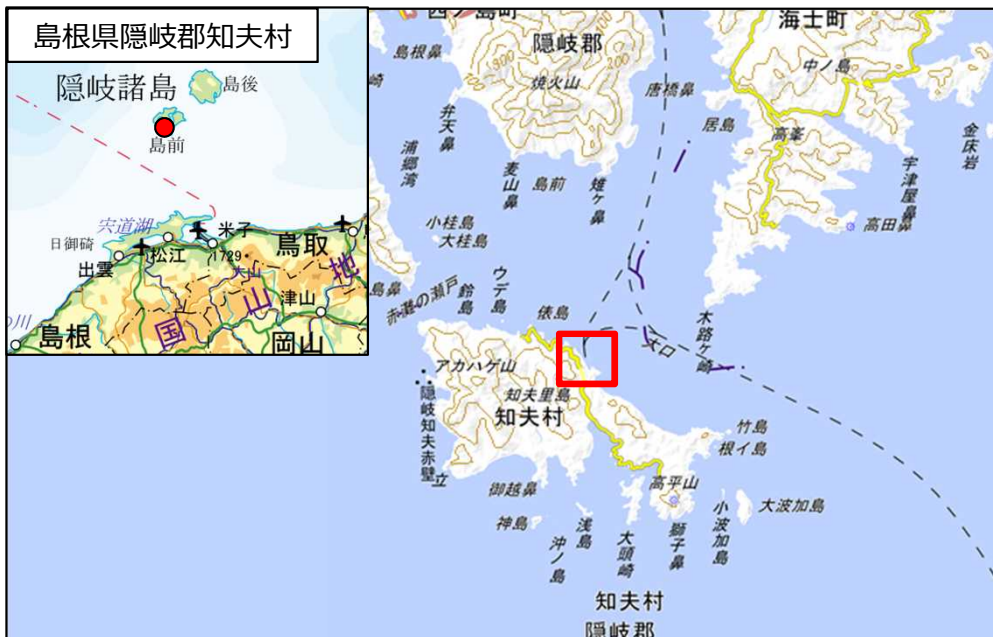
島根県隠岐郡知夫村

隠岐諸島
島後
島前
宍道湖
日御碕
米子
鳥取
松江
1729
出雲
大山
津山
島根
国
山
地
岡山

西ノ島町
隠岐郡
海士町
島根鼻
焼火山
唐橋鼻
中ノ島
弁天鼻
居島
金床岩
浦郷湾
麦山鼻
島前
雉ケ鼻
高峯
宇津屋鼻
小桂島
大桂島
高田鼻
赤灘の瀬戸
鈴島
ウデ島
木路ケ崎
俵島
大口
アカハゲ山
知夫里島
隠岐知夫赤壁
知夫村
竹島
根イ島
御越鼻
高平山
大波加島
神島
浅島
小波加島
沖ノ島
大頭崎
獅子鼻
知夫村
隠岐郡